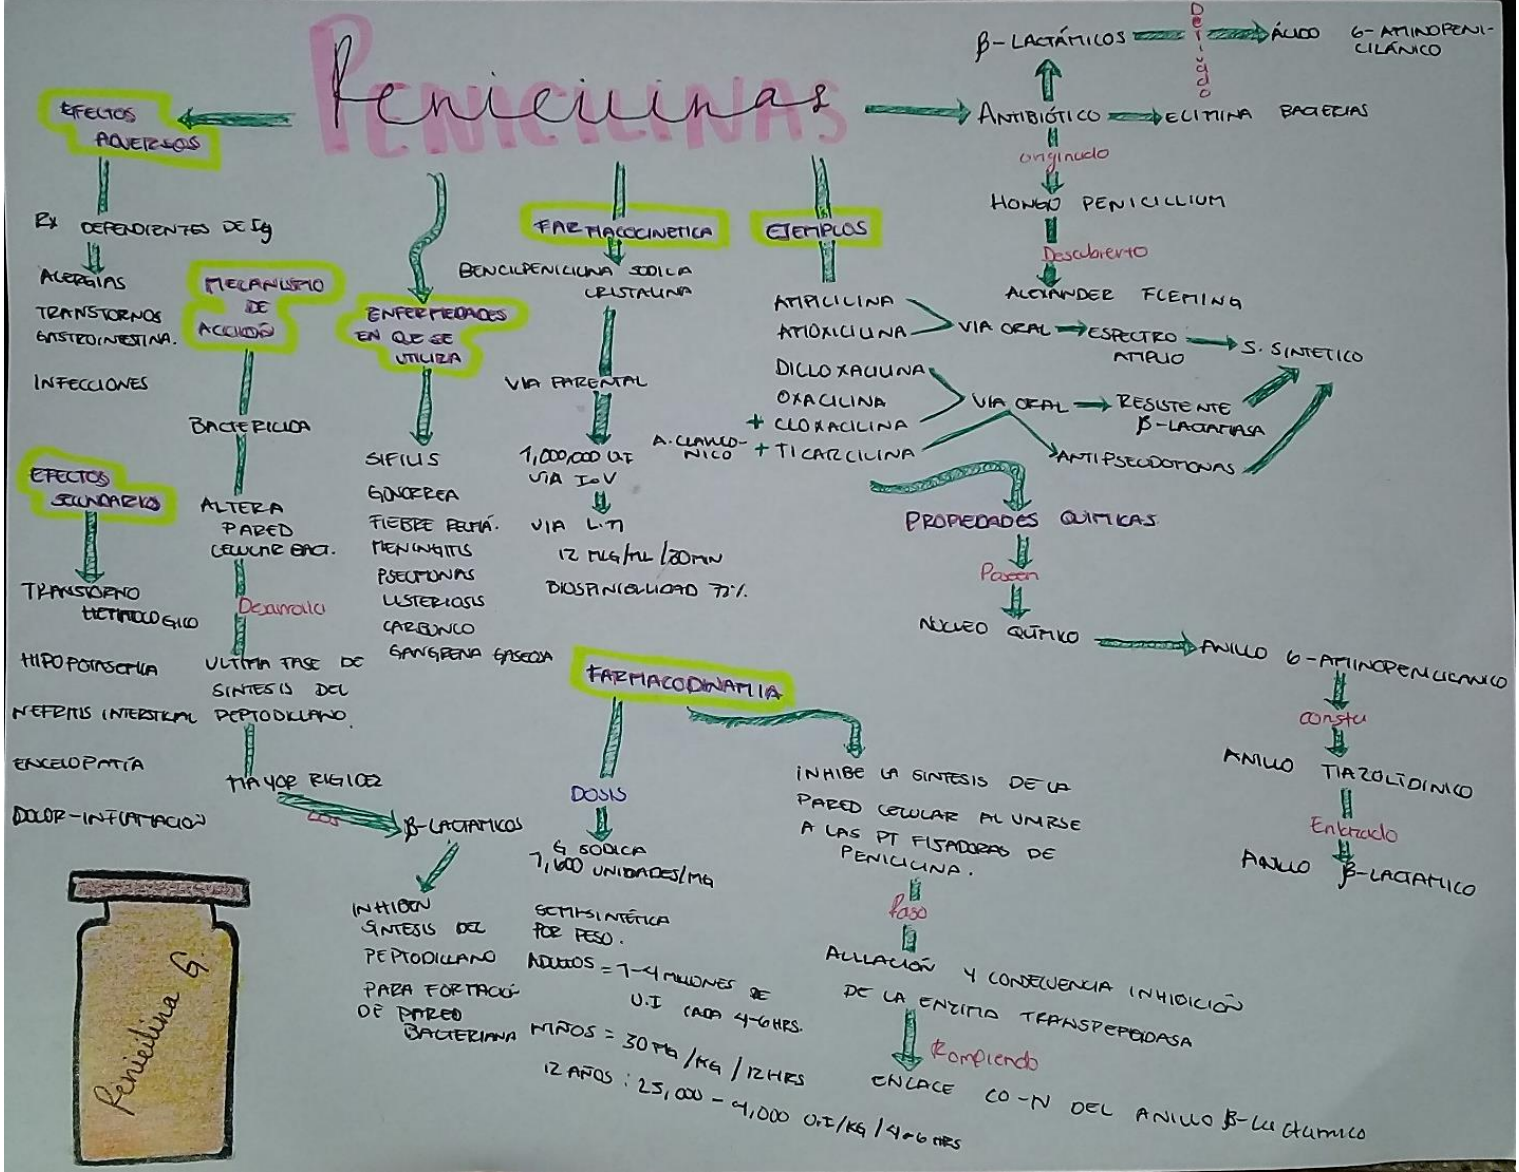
Penicilinas

EFECTOS ADVERSOS

Rx DEPENDIENTES DE Ig

ALERGIAS

TRANSTORNOS GASTROINTESTINA.

INFECCIONES

EFECTOS SECUNDARIOS

TRANSTORNO HEMATOLOGICO

HIPOPOTASEMIA

NEFRITIS INTERSTICIAL

ENCELOPATIA

DOLOR-INFLAMACION

MECANISMO DE ACCIÓN

BACTERICIDA

ALTERA PARED CELULAR BACT.

Desarrolla

ULTIMA FASE DE SINTESIS DEL PEPTODICLANO.

MAYOR RIGIDEZ

Los

β-LACTAMICOS

INHIBEN SINTESIS DEL PEPTODICLANO PARA FORMACIÓ DE PARED BACTERIANA

ENFERMEDADES EN QUE SE UTILIZA

SIFILIS
GONORREA
FIEBRE REUMÁ.
MENINGITIS
PSEUMONAS
LISTERIOSIS
CARBUNCO
GANGRENA GASEOSA

FARMACOCINETICA

BENCILPENICILINA SODICA CRISTALINA

VIA PARENTAL

1,000,000 U.I VIA I.V

VIA I.M

12 MG/ML /30MN

BIODISPONIBILIDAD 77%.

FARMACODINAMIA

DOSIS

G SODICA 1,600 UNIDADES/MG

SEMISINTÉTICA POR PESO.
ADULTOS = 1-4 MILLONES DE U.I CADA 4-6HRS.
NIÑOS = 30 MG /KG / 12HRS
12 AÑOS : 25,000 - 4,000 U.I/KG / 4-6 HRS

INHIBE LA SINTESIS DE LA PARED CELULAR AL UNIRSE A LAS PT FIJADORAS DE PENICILINA.

Paso

AILLACIÓN Y CONSECUENCIA INHIBICIÓN DE LA ENZIMA TRANSPEPTIDASA

Rompiendo

ENLACE CO-N DEL ANILLO β-Lactamico

EJEMPLOS

AMPICILINA
AMOXICILINA
VIA ORAL
ESPECTRO AMPLIO
S. SINTETICO
DICLOXACILINA
OXACILINA
+ CLOXACILINA
A. CLAVULÁNICO + TICARCILINA
VIA ORAL
RESISTENTE β-LACTAMASA
ANTIPSEUDOMONAS

PROPIEDADES QUIMICAS
Posee
NUCLEO QUIMICO
ANILLO 6-AMINOPENICILANICO
consta
ANILLO TIAZOLIDINICO
Enlazado
ANILLO β-LACTAMICO

β-LACTÁMICOS
Derivado
ÁCIDO 6-AMINOPENICILÁNICO

ANTIBIÓTICO
ELIMINA BACTERIAS
originado
HONGO PENICILLIUM
Descubierto
ALEXANDER FLEMING

Penicilina G